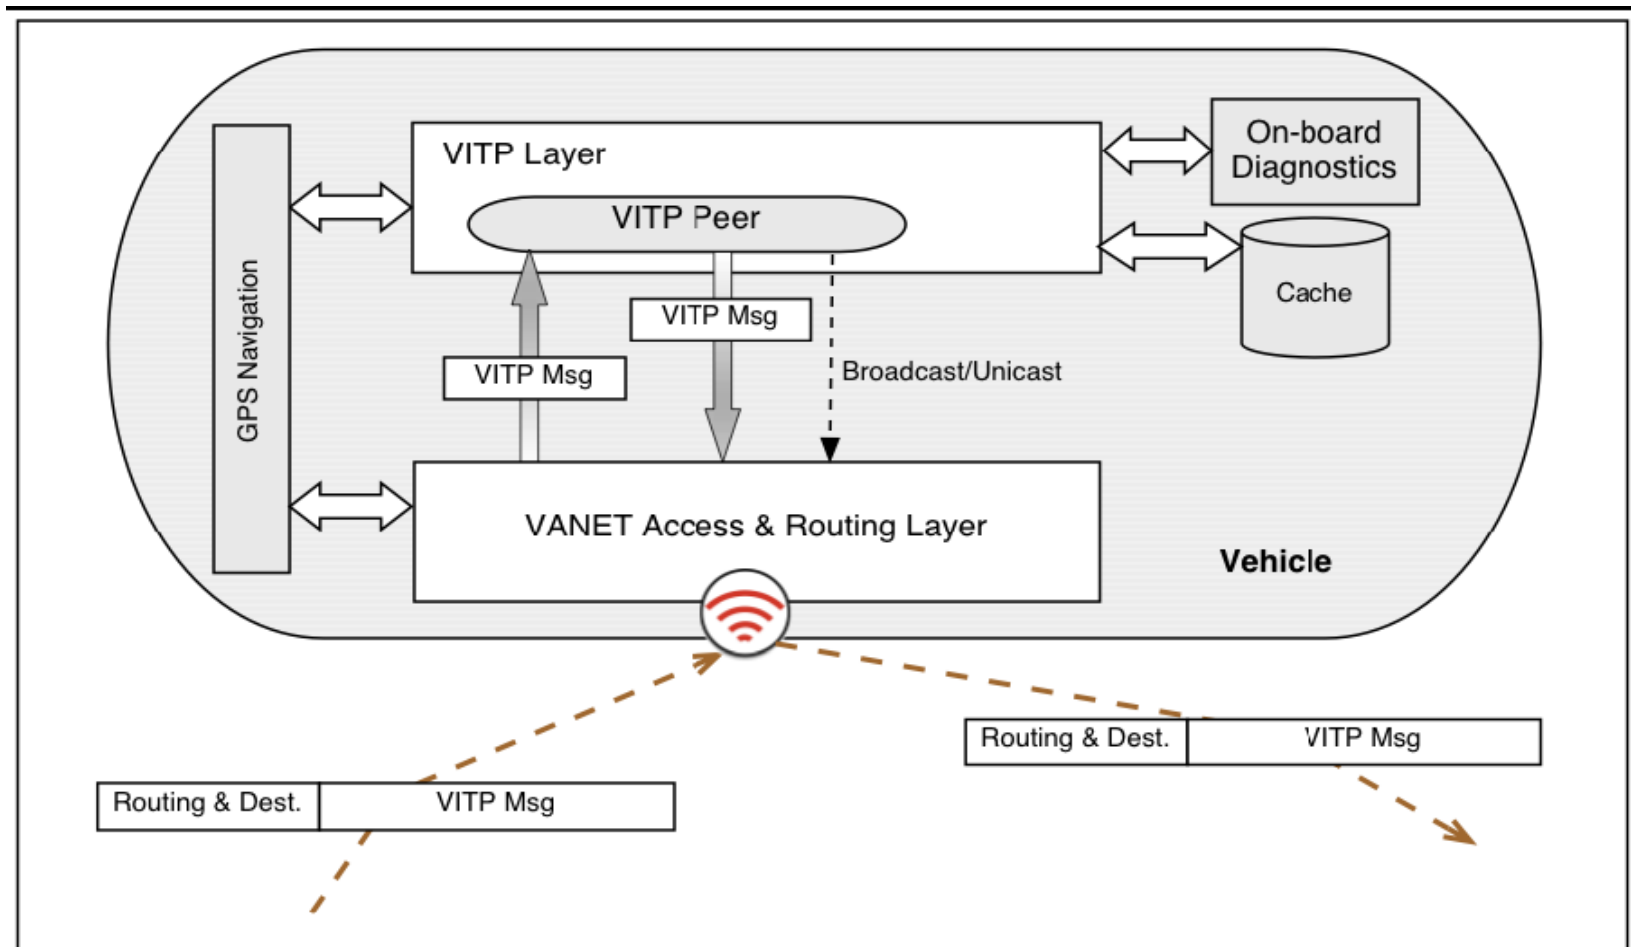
VITP Layer

VITP Peer

On-board Diagnostics

Cache

GPS Navigation

VITP Msg

VITP Msg

Broadcast/Unicast

VANET Access & Routing Layer

Vehicle

| Routing & Dest. | VITP Msg |
|---|---|

| Routing & Dest. | VITP Msg |
|---|---|